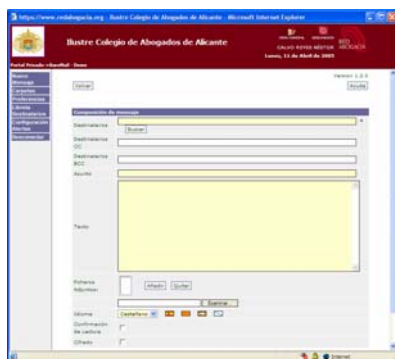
https://www.redabogacia.org - Ilustre Colegio de Abogados de Alicante - Microsoft Internet Explorer

Ilustre Colegio de Abogados de Alicante

CALVO REYES NESTOR

Lunes, 11 de Abril de 2005

RED ABOGACIA

Portal Privado >BuzoMail - Nuevo

Nuevo
Mensaje
Carpetas
Preferencias
Libreta
Destinatarios
Configuración
Alertas
Desconectar

Version 1.0.0

Volver

Ayuda

Composición de mensaje

Destinatarios

Buscar

Destinatarios CC

Destinatarios BCC

Asunto

Texto

Ficheros Adjuntos

Añadir

Quitar

Examinar...

Idioma

Castellano

Confirmación de Lectura

Cifrado

Internet